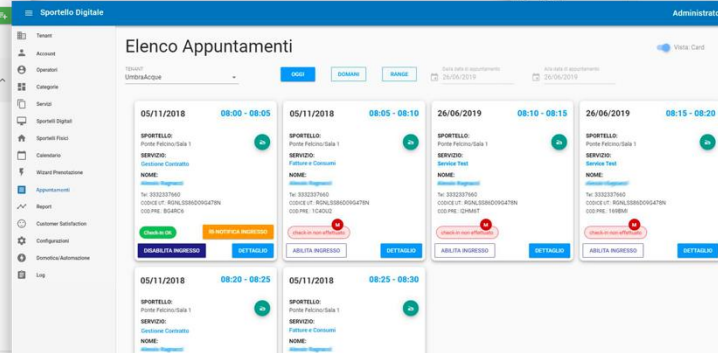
Sportello Digitale

Administrato

Tenant
Account
Operatori
Categorie
Servizi
Sportelli Digitali
Sportelli Fisici
Calendario
Wizard Prenotazione
Appuntamenti
Report
Customer Satisfaction
Configurazioni
Domotica/Automazione
Log

Elenco Appuntamenti

Vista: Card

TENANT
UmbraAcque

OGGI
DOMANI
RANGE

Dalla data di appuntamento
26/06/2019

Alla data di appuntamento
26/06/2019

05/11/2018 08:00 - 08:05
SPORTELLO:
Ponte Felcino/Sala 1
SERVIZIO:
Gestione Contratto
NOME:
Alessio Ragnacci
Tel: 3332337660
CODICE UT.: RGNLSS86D09G478N
COD.PRE.: BG4RC6
Check-in OK
RE-NOTIFICA INGRESSO
DISABILITA INGRESSO
DETTAGLIO

05/11/2018 08:05 - 08:10
SPORTELLO:
Ponte Felcino/Sala 1
SERVIZIO:
Fatture e Consumi
NOME:
Alessio Ragnacci
Tel: 3332337660
CODICE UT.: RGNLSS86D09G478N
COD.PRE.: 1C4OU2
M
check-in non effettuato
ABILITA INGRESSO
DETTAGLIO

26/06/2019 08:10 - 08:15
SPORTELLO:
Ponte Felcino/Sala 1
SERVIZIO:
Service Test
NOME:
Alessio Ragnacci
Tel: 3332337660
CODICE UT.: RGNLSS86D09G478N
COD.PRE.: I2HMMT
M
check-in non effettuato
ABILITA INGRESSO
DETTAGLIO

26/06/2019 08:15 - 08:20
SPORTELLO:
Ponte Felcino/Sala 1
SERVIZIO:
Service Test
NOME:
Alessio Ragnacci
Tel: 3332337660
CODICE UT.: RGNLSS86D09G478N
COD.PRE.: 169BMI
M
check-in non effettuato
ABILITA INGRESSO
DETTAGLIO

05/11/2018 08:20 - 08:25
SPORTELLO:
Ponte Felcino/Sala 1
SERVIZIO:
Gestione Contratto
NOME:
Alessio Ragnacci

05/11/2018 08:25 - 08:30
SPORTELLO:
Ponte Felcino/Sala 1
SERVIZIO:
Fatture e Consumi
NOME:
Alessio Ragnacci